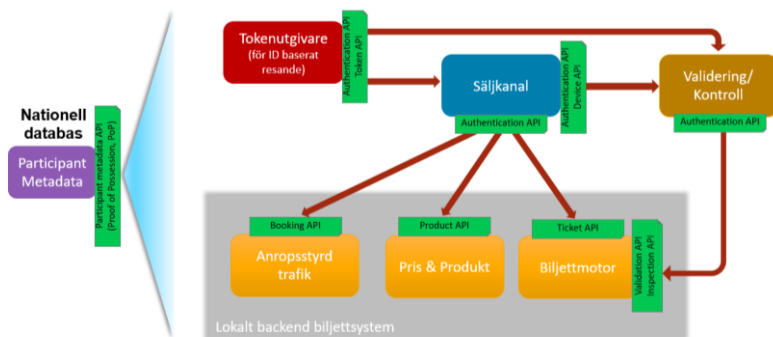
Nationell databas

Participant Metadata

Participant metadata API (Proof of Possession, PoP)

Tokenutgivare (för ID baserat resande)

Authentication API Token API

Säljkanal

Authentication API Device API

Authentication API

Validering/ Kontroll

Authentication API

Booking API

Anropsstyrd trafik

Product API

Pris & Produkt

Ticket API

Biljettmotor

Validation API Inspection API

Lokalt backend biljettsystem